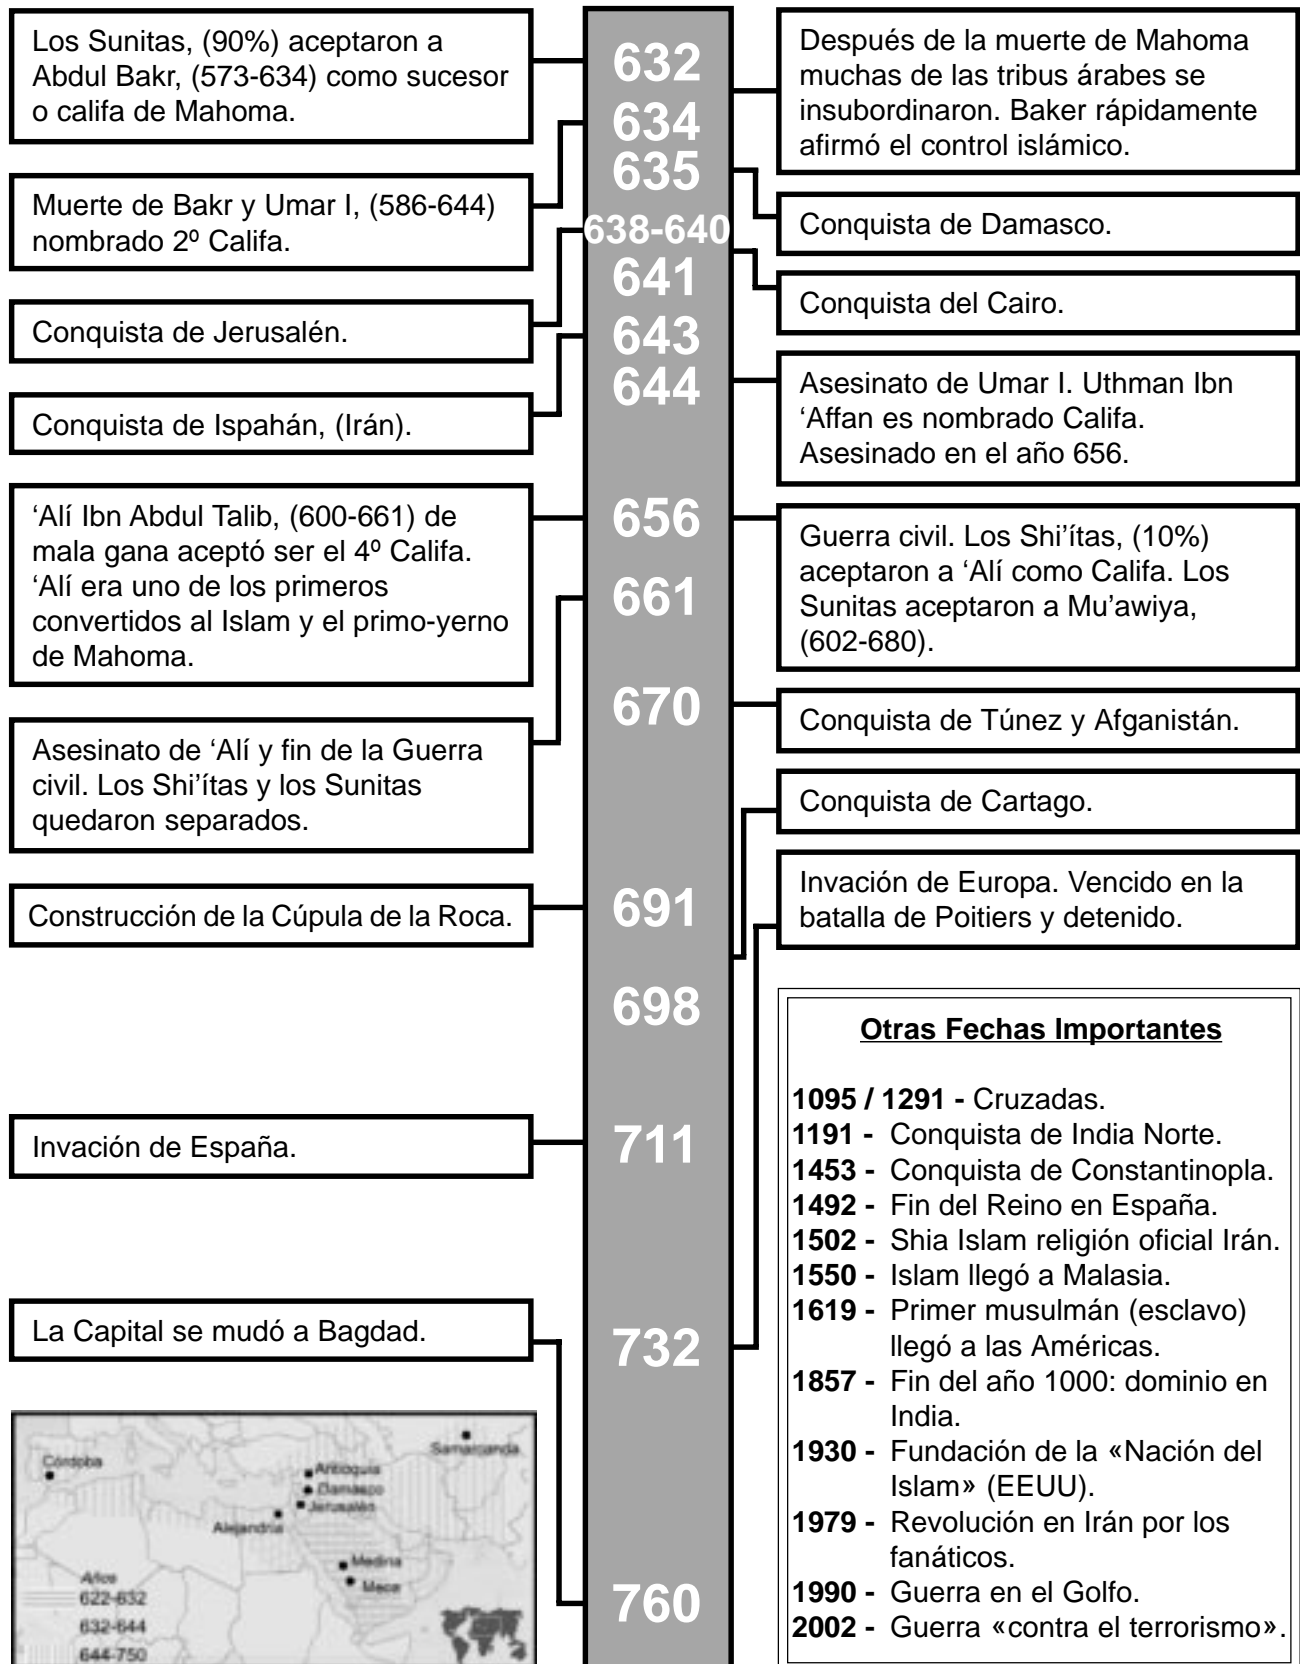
Los Sunitas, (90%) aceptaron a Abdul Bakr, (573-634) como sucesor o califa de Mahoma.

Muerte de Bakr y Umar I, (586-644) nombrado 2º Califa.

Conquista de Jerusalén.

Conquista de Ispahán, (Irán).

'Alí Ibn Abdul Talib, (600-661) de mala gana aceptó ser el 4º Califa. 'Alí era uno de los primeros convertidos al Islam y el primo-yerno de Mahoma.

Asesinato de 'Alí y fin de la Guerra civil. Los Shi'ítas y los Sunitas quedaron separados.

Construcción de la Cúpula de la Roca.

Invación de España.

La Capital se mudó a Bagdad.

Córdoba
Antioquía
Damasco
Jerusalén
Alejandría
Medina
Meca
Samarcanda
Años
622-632
632-644
644-750

632
634
635
638-640
641
643
644
656
661
670
691
698
711
732
760

Después de la muerte de Mahoma muchas de las tribus árabes se insubordinaron. Baker rápidamente afirmó el control islámico.

Conquista de Damasco.

Conquista del Cairo.

Asesinato de Umar I. Uthman Ibn 'Affan es nombrado Califa. Asesinado en el año 656.

Guerra civil. Los Shi'ítas, (10%) aceptaron a 'Alí como Califa. Los Sunitas aceptaron a Mu'awiya, (602-680).

Conquista de Túnez y Afganistán.

Conquista de Cartago.

Invación de Europa. Vencido en la batalla de Poitiers y detenido.

Otras Fechas Importantes

**1095 / 1291 -** Cruzadas.
**1191 -** Conquista de India Norte.
**1453 -** Conquista de Constantinopla.
**1492 -** Fin del Reino en España.
**1502 -** Shia Islam religión oficial Irán.
**1550 -** Islam llegó a Malasia.
**1619 -** Primer musulmán (esclavo) llegó a las Américas.
**1857 -** Fin del año 1000: dominio en India.
**1930 -** Fundación de la «Nación del Islam» (EEUU).
**1979 -** Revolución en Irán por los fanáticos.
**1990 -** Guerra en el Golfo.
**2002 -** Guerra «contra el terrorismo».